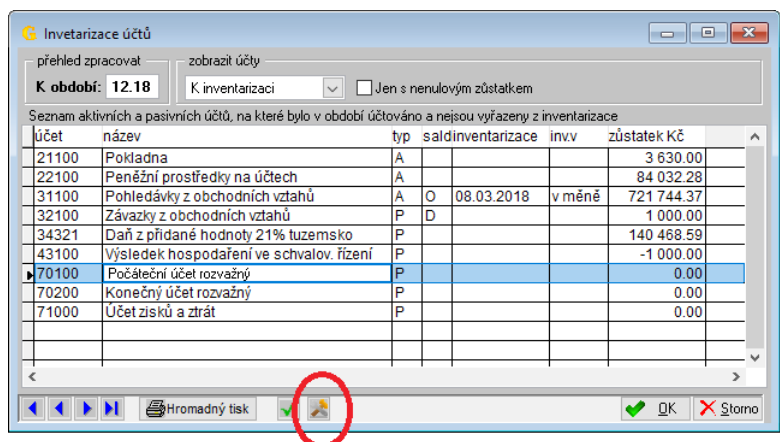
Invetarizace účtů

přehled zpracovat
K období: 12.18

zobrazit účty
K inventarizaci
Jen s nenulovým zůstatkem

Seznam aktivních a pasivních účtů, na které bylo v období účtováno a nejsou vyřazeny z inventarizace

| účet | název | typ | saldo | inventarizace | inv.v | zůstatek Kč |
|---|---|---|---|---|---|---|
| 21100 | Pokladna | A | | | | 3 630.00 |
| 22100 | Peněžní prostředky na účtech | A | | | | 84 032.28 |
| 31100 | Pohledávky z obchodních vztahů | A | O | 08.03.2018 | v měně | 721 744.37 |
| 32100 | Závazky z obchodních vztahů | P | D | | | 1 000.00 |
| 34321 | Daň z přidané hodnoty 21% tuzemsko | P | | | | 140 468.59 |
| 43100 | Výsledek hospodaření ve schvalov. řízení | P | | | | -1 000.00 |
| 70100 | Počáteční účet rozvažný | P | | | | 0.00 |
| 70200 | Konečný účet rozvažný | P | | | | 0.00 |
| 71000 | Účet zisků a ztrát | P | | | | 0.00 |

Hromadný tisk
OK
Storno